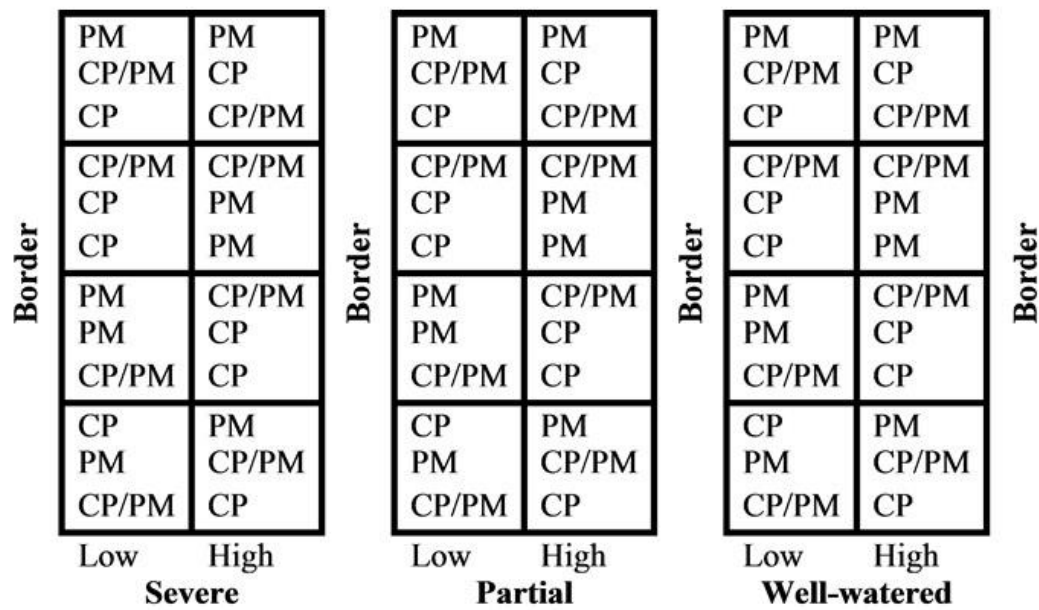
Border

| PM CP/PM CP | PM CP CP/PM |
|---|---|
| CP/PM CP CP | CP/PM PM PM |
| PM PM CP/PM | CP/PM CP CP |
| CP PM CP/PM | PM CP/PM CP |

Low High
Severe

Border

| PM CP/PM CP | PM CP CP/PM |
|---|---|
| CP/PM CP CP | CP/PM PM PM |
| PM PM CP/PM | CP/PM CP CP |
| CP PM CP/PM | PM CP/PM CP |

Low High
Partial

Border

| PM CP/PM CP | PM CP CP/PM |
|---|---|
| CP/PM CP CP | CP/PM PM PM |
| PM PM CP/PM | CP/PM CP CP |
| CP PM CP/PM | PM CP/PM CP |

Low High
Well-watered

Border